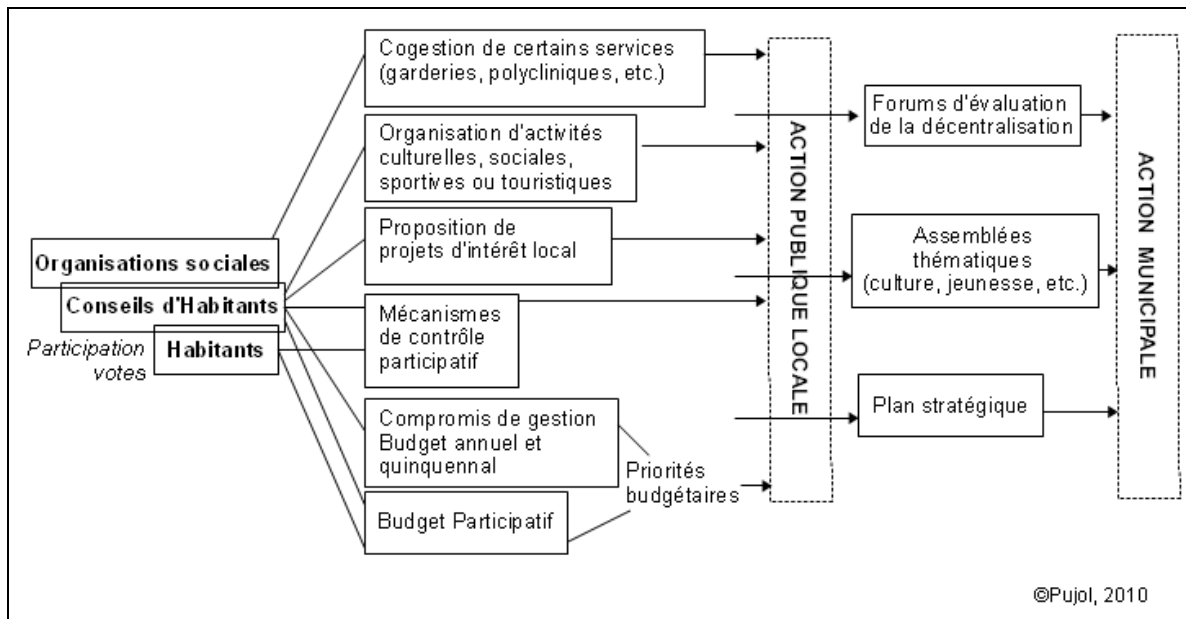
Organisations sociales
Conseils d'Habitants
Participation votes
Habitants

Cogestion de certains services (garderies, polycliniques, etc.)

Organisation d'activités culturelles, sociales, sportives ou touristiques

Proposition de projets d'intérêt local

Mécanismes de contrôle participatif

Compromis de gestion Budget annuel et quinquennal

Budget Participatif

Priorités budgétaires

ACTION PUBLIQUE LOCALE

Forums d'évaluation de la décentralisation

Assemblées thématiques (culture, jeunesse, etc.)

Plan stratégique

ACTION MUNICIPALE

©Pujol, 2010